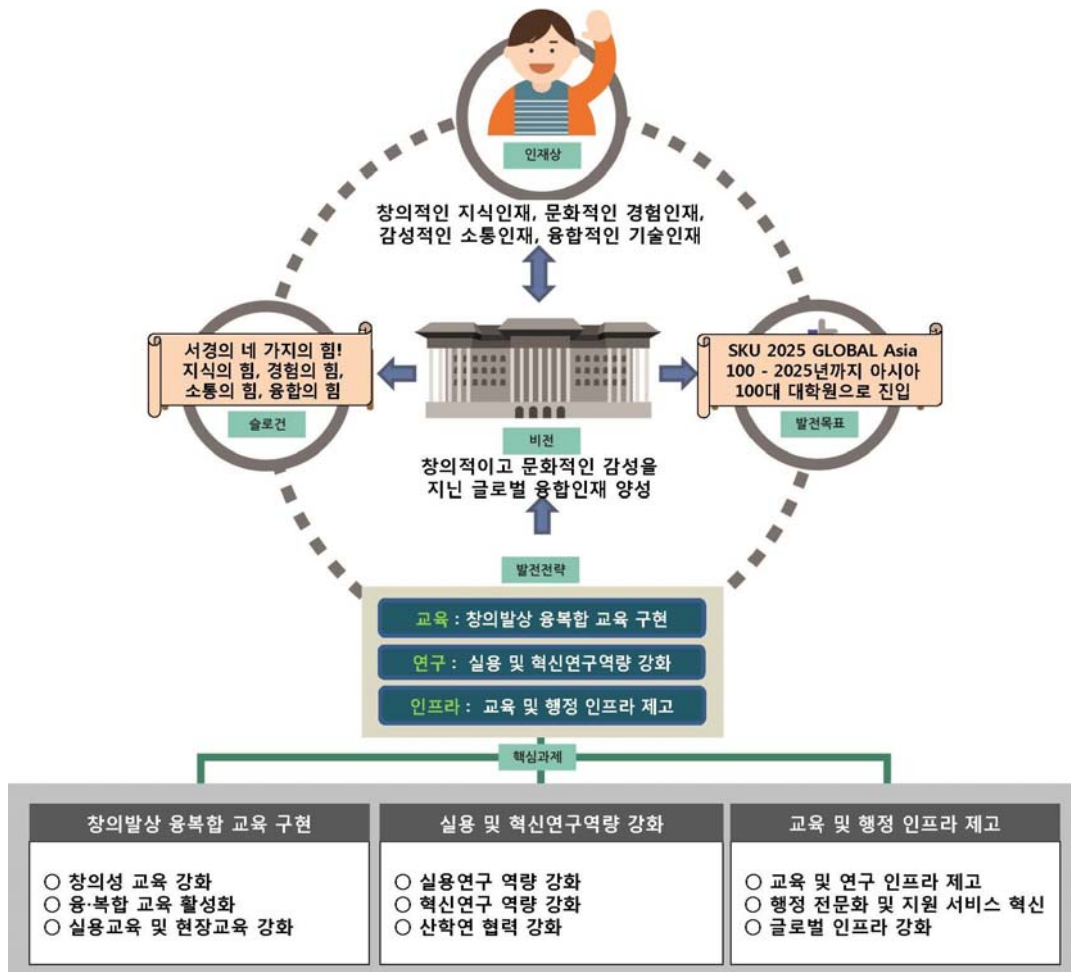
인재상

창의적인 지식인재, 문화적인 경험인재, 감성적인 소통인재, 융합적인 기술인재

서경의 네 가지의 힘! 지식의 힘, 경험의 힘, 소통의 힘, 융합의 힘

슬로건

SKU 2025 GLOBAL Asia 100 - 2025년까지 아시아 100대 대학원으로 진입

발전목표

비전

창의적이고 문화적인 감성을 지닌 글로벌 융합인재 양성

발전전략

교육 : 창의발상 융복합 교육 구현

연구 : 실용 및 혁신연구역량 강화

인프라 : 교육 및 행정 인프라 제고

핵심과제

| 창의발상 융복합 교육 구현 | 실용 및 혁신연구역량 강화 | 교육 및 행정 인프라 제고 |
|---|---|---|
| ○ 창의성 교육 강화<br>○ 융·복합 교육 활성화<br>○ 실용교육 및 현장교육 강화 | ○ 실용연구 역량 강화<br>○ 혁신연구 역량 강화<br>○ 산학연 협력 강화 | ○ 교육 및 연구 인프라 제고<br>○ 행정 전문화 및 지원 서비스 혁신<br>○ 글로벌 인프라 강화 |